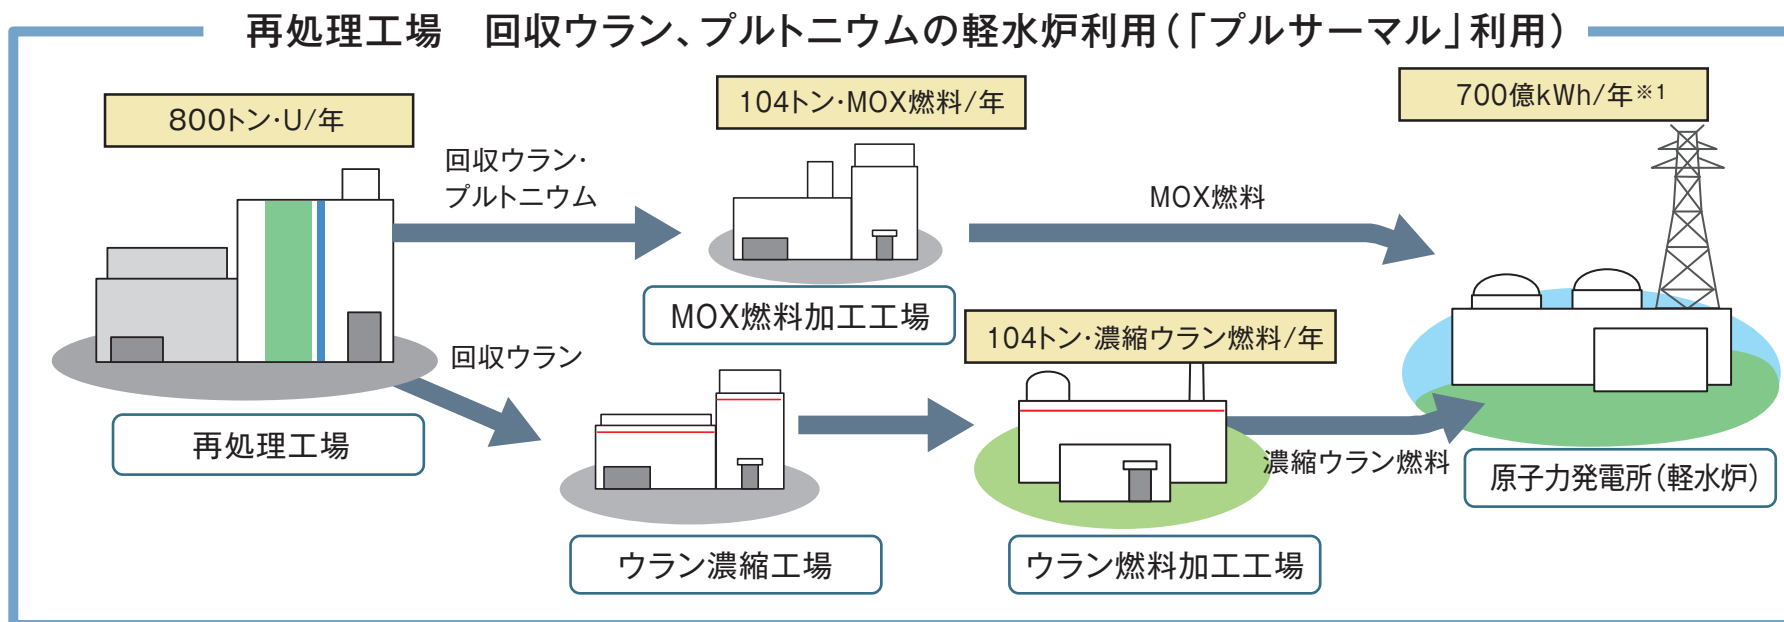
再処理工場　回収ウラン、プルトニウムの軽水炉利用（「プルサーマル」利用）

800トン·U/年

回収ウラン·プルトニウム

104トン·MOX燃料/年

MOX燃料

700億kWh/年※1

MOX燃料加工工場

104トン·濃縮ウラン燃料/年

回収ウラン

再処理工場

濃縮ウラン燃料

原子力発電所（軽水炉）

ウラン濃縮工場

ウラン燃料加工工場